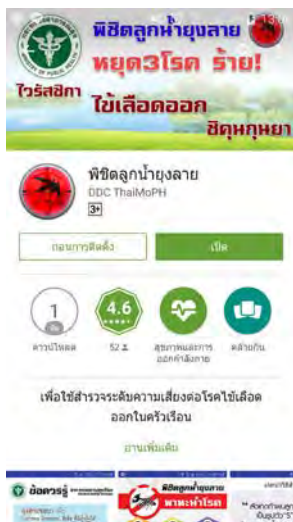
พิชิตลูกน้ำยุงลาย
หยุด3โรค ร้าย!
ไวรัสซิกา
ไข้เลือดออก
ชิคุนกุนยา

พิชิตลูกน้ำยุงลาย
DDC ThaiMoPH
3+

ถอนการติดตั้ง
เปิด

1
ดาวน์โหลด

4.6
52

สุขภาพและการออกกำลังกาย

คล้ายกัน

เพื่อใช้สำรวจระดับความเสี่ยงต่อโรคไข้เลือดออกในครัวเรือน

อ่านเพิ่มเติม

ข้อควรรู้
พิชิตลูกน้ำยุงลาย
พาหะนำโรค
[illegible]